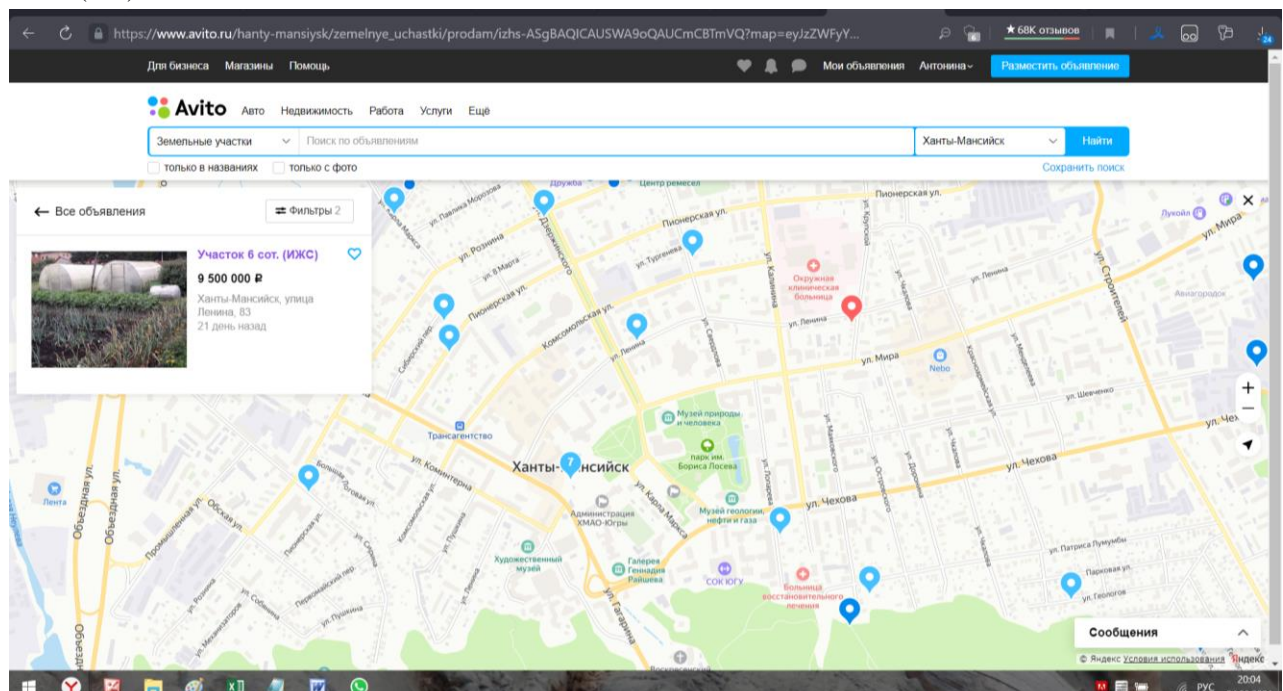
https://www.avito.ru/hanty-mansiysk/zemelnye_uchastki/prodam/izhs-ASgBAQICAUSWA9oQAUCmCBTmVQ?map=eyJzZWFyY...

★ 68K отзывов

Для бизнеса Магазины Помощь

Мои объявления Антонина

Разместить объявление

Avito Авто Недвижимость Работа Услуги Ещё

Земельные участки

Поиск по объявлениям

Ханты-Мансийск

Найти

только в названиях

только с фото

Сохранить поиск

← Все объявления

Фильтры 2

Участок 6 сот. (ИЖС)

9 500 000 ₽

Ханты-Мансийск, улица Ленина, 83

21 день назад

Дружба

Центр ремесел

Пионерская ул.

ул. Павлика Морозова

ул. Дзержинского

Пионерская ул.

ул. Рознина

ул. 8 Марта

ул. Тургенева

Пионерская ул.

Сибирский пер.

Комсомольская ул.

ул. Ленина

ул. Свердлова

ул. Калинина

Окружная клиническая больница

ул. Ленина

ул. Чехова

ул. Крупской

ул. Ленина

ул. Строителей

ул. Мира

Лукойл

Авиагородок

ул. Мира

Nebo

ул. Шевченко

Музей природы и человека

Трансагентство

парк им. Бориса Лосева

Ханты-Мансийск

ул. Коминтерна

Большая Логовая ул.

Лента

Объездная ул.

Обская ул.

Промышленная ул.

Администрация ХМАО-Югры

ул. Карла Маркса

Музей геологии, нефти и газа

ул. Чехова

ул. Чехова

ул. Гоголя

ул. Маяковского

ул. Островского

ул. Доронина

ул. Чкалова

Художественный музей

Галерея Геннадия Райшева

СОК ЮГУ

Больница восстановительного лечения

ул. Патриса Лумумбы

Парковая ул.

ул. Геологов

ул. Гагарина

ул. Пушкина

ул. Собянина

Первомайский пер.

ул. Механизаторов

Объездная ул.

Сообщения

© Яндекс Условия использования Яндекс

РУС 20:04